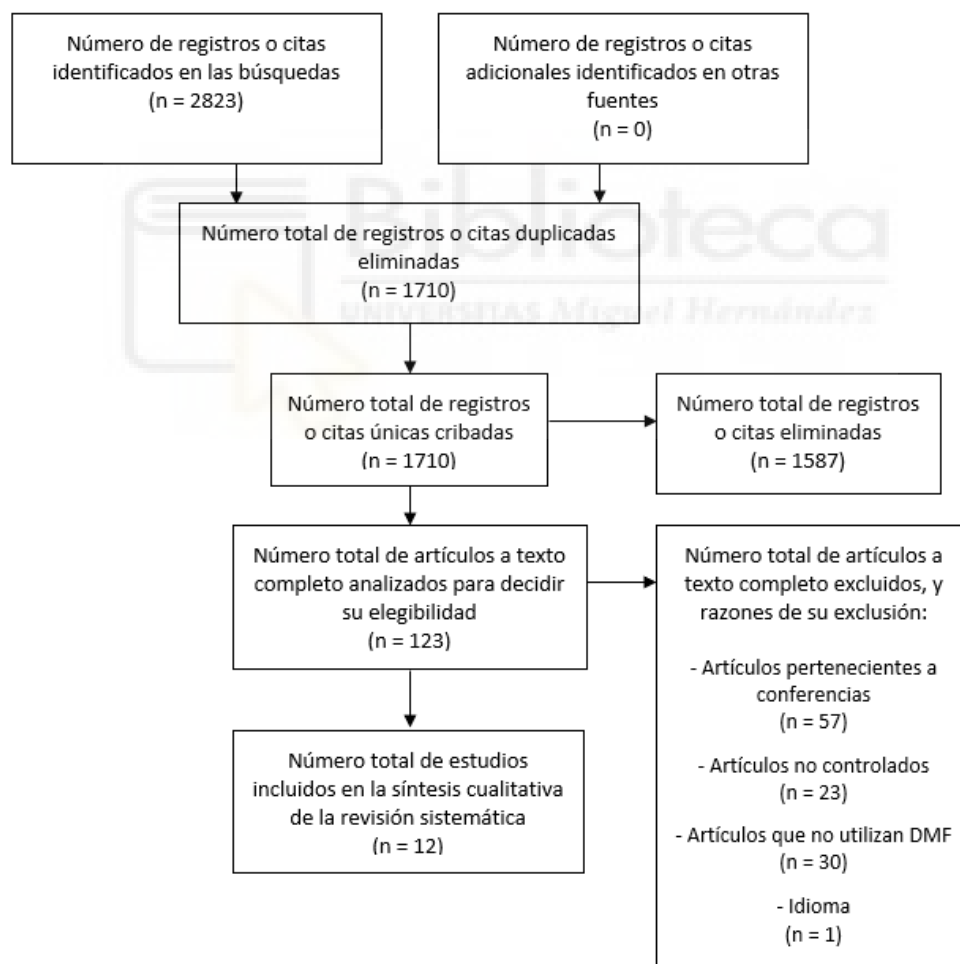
Número de registros o citas identificados en las búsquedas
(n = 2823)

Número de registros o citas adicionales identificados en otras fuentes
(n = 0)

Número total de registros o citas duplicadas eliminadas
(n = 1710)

Biblioteca
UNIVERSITAS Miguel Hernández

Número total de registros o citas únicas cribadas
(n = 1710)

Número total de registros o citas eliminadas
(n = 1587)

Número total de artículos a texto completo analizados para decidir su elegibilidad
(n = 123)

Número total de artículos a texto completo excluidos, y razones de su exclusión:

- Artículos pertenecientes a conferencias
(n = 57)

- Artículos no controlados
(n = 23)

- Artículos que no utilizan DMF
(n = 30)

- Idioma
(n = 1)

Número total de estudios incluidos en la síntesis cualitativa de la revisión sistemática
(n = 12)